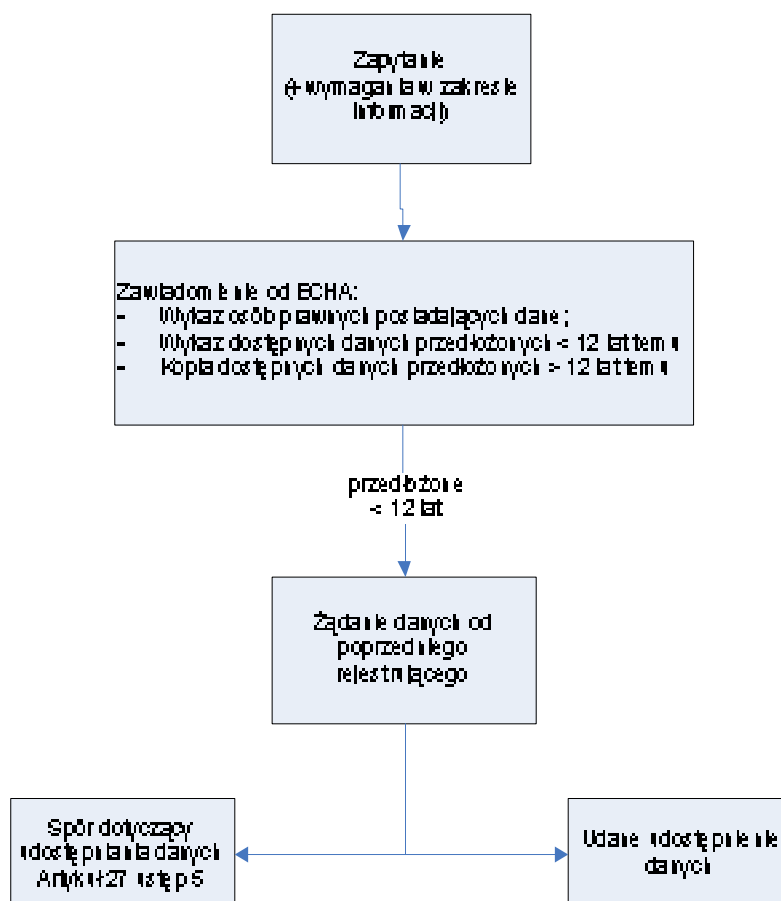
Zapytanie
(+ wymagania w zakresie informacji)

Zawiadomienie od ECHA:
- Wykaz osób prawnych posiadających dane;
- Wykaz dostępnych danych przedłożonych < 12 lat temu
- Kopia dostępnych danych przedłożonych > 12 lat temu

przedłożone
< 12 lat

Żądanie danych od poprzedniego rejestrującego

Spór dotyczący udostępniania danych Artykuł 27 ustęp 5

Udane udostępnienie danych